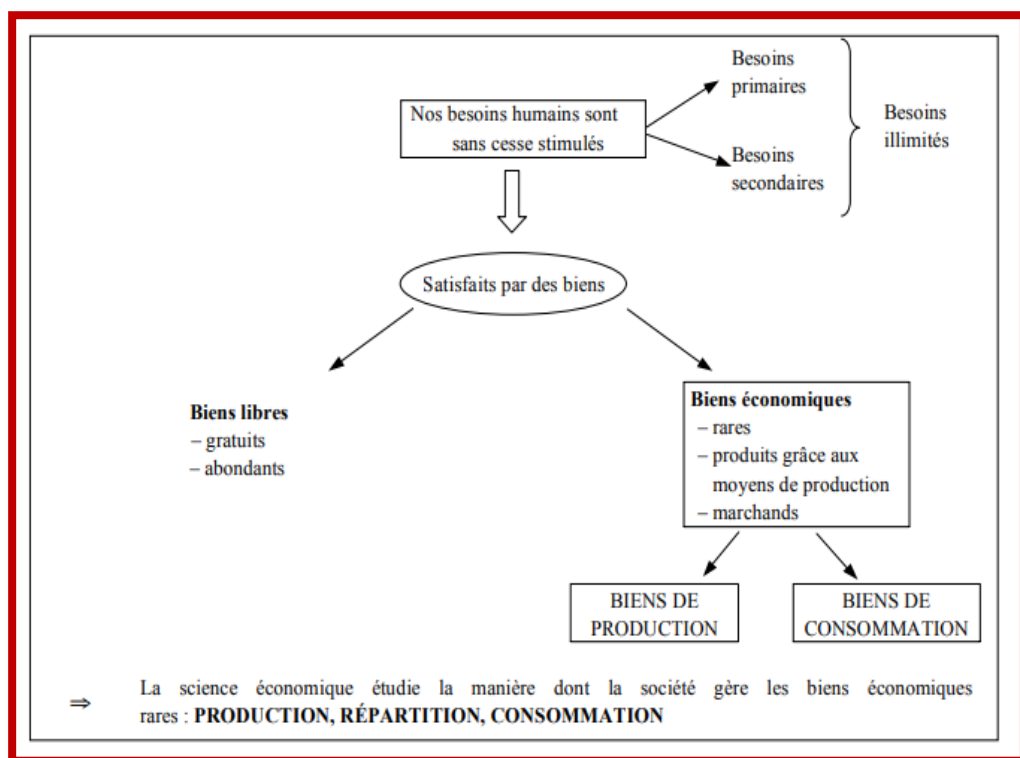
Nos besoins humains sont sans cesse stimulés

Besoins primaires

Besoins secondaires

Besoins illimités

Satisfaits par des biens

**Biens libres**
– gratuits
– abondants

**Biens économiques**
– rares
– produits grâce aux moyens de production
– marchands

BIENS DE PRODUCTION

BIENS DE CONSOMMATION

$\Rightarrow$ La science économique étudie la manière dont la société gère les biens économiques rares : **PRODUCTION, RÉPARTITION, CONSOMMATION**